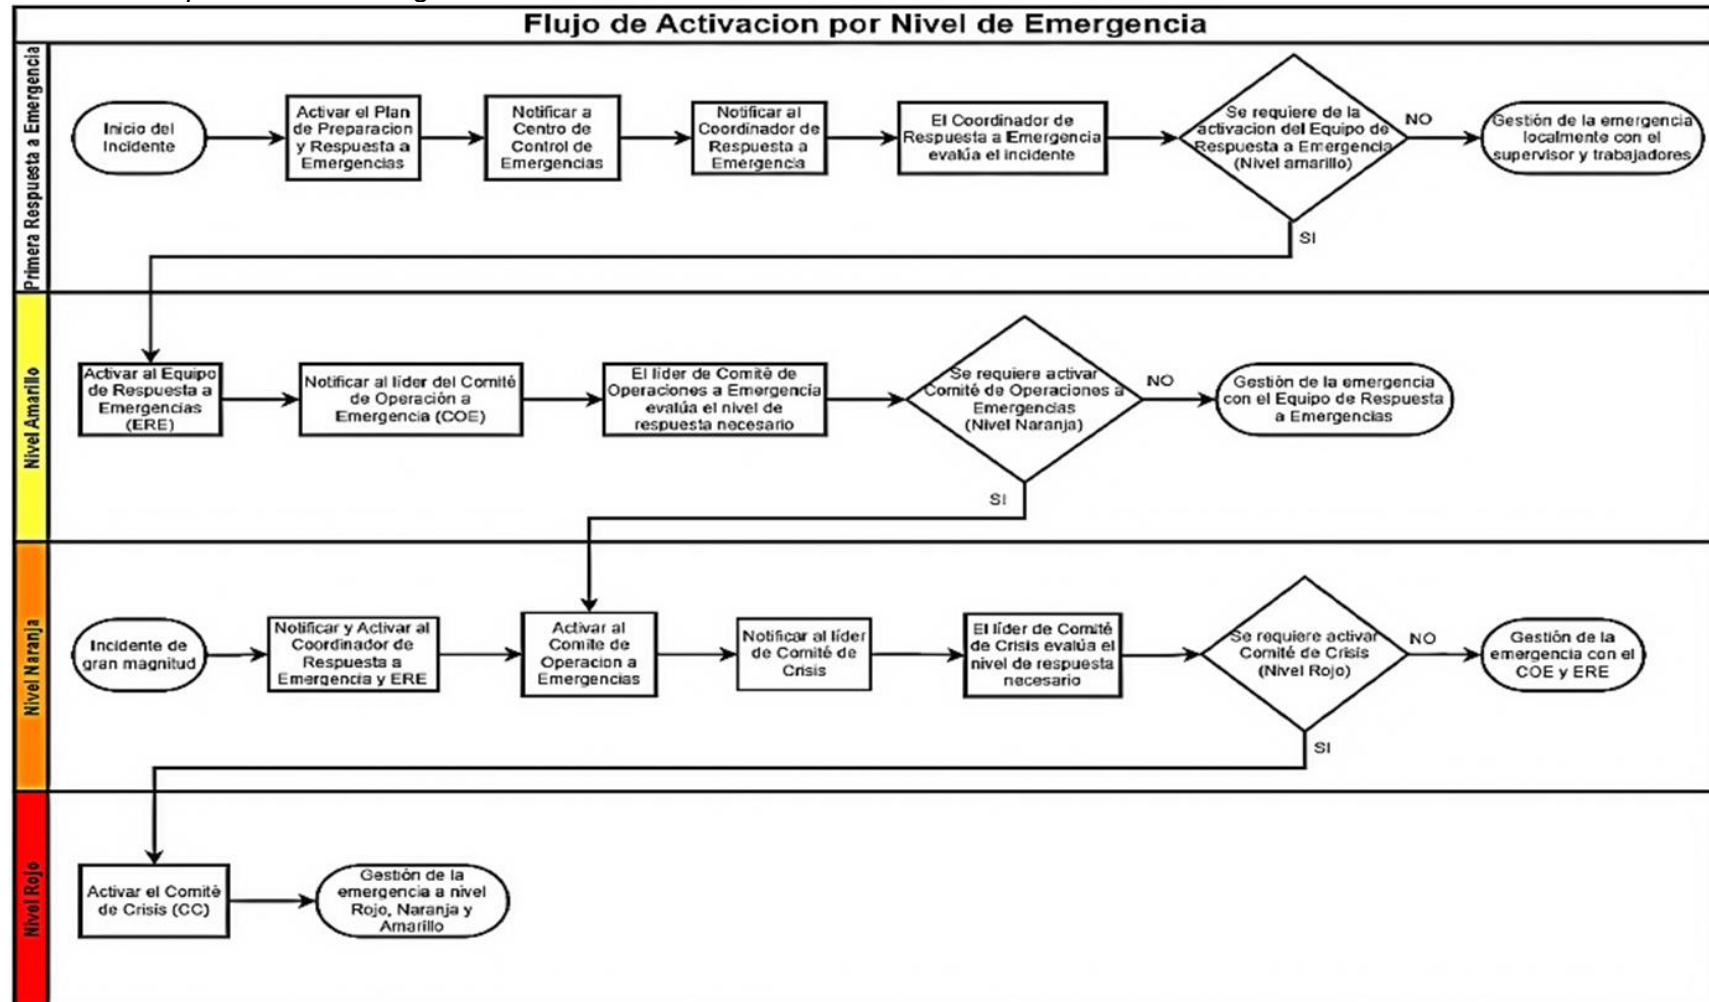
Flujo de Activacion por Nivel de Emergencia

Primera Respuesta a Emergencia

Inicio del Incidente

Activar el Plan de Preparacion y Respuesta a Emergencias

Notificar a Centro de Control de Emergencias

Notificar al Coordinador de Respuesta a Emergencia

El Coordinador de Respuesta a Emergencia evalúa el incidente

Se requiere de la activacion del Equipo de Respuesta a Emergencia (Nivel amarillo)

NO

Gestión de la emergencia localmente con el supervisor y trabajadores

SI

Nivel Amarillo

Activar al Equipo de Respuesta a Emergencias (ERE)

Notificar al líder del Comité de Operación a Emergencia (COE)

El líder de Comité de Operaciones a Emergencia evalúa el nivel de respuesta necesario

Se requiere activar Comité de Operaciones a Emergencias (Nivel Naranja)

NO

Gestión de la emergencia con el Equipo de Respuesta a Emergencias

SI

Nivel Naranja

Incidente de gran magnitud

Notificar y Activar al Coordinador de Respuesta a Emergencia y ERE

Activar al Comite de Operacion a Emergencias

Notificar al líder de Comité de Crisis

El líder de Comité de Crisis evalúa el nivel de respuesta necesario

Se requiere activar Comité de Crisis (Nivel Rojo)

NO

Gestión de la emergencia con el COE y ERE

SI

Nivel Rojo

Activar el Comité de Crisis (CC)

Gestión de la emergencia a nivel Rojo, Naranja y Amarillo